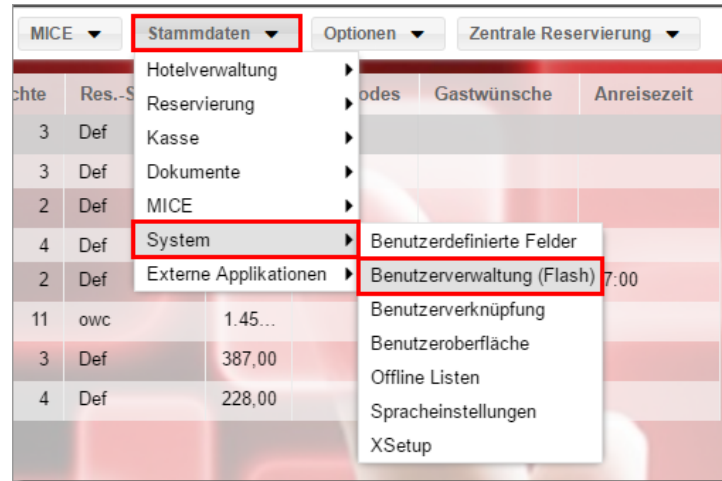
MICE ▾ Stammdaten ▾ Optionen ▾ Zentrale Reservierung ▾

Hotelverwaltung
Reservierung
Kasse
Dokumente
MICE
System
Externe Applikationen

Benutzerdefinierte Felder
Benutzerverwaltung (Flash)
Benutzerverknüpfung
Benutzeroberfläche
Offline Listen
Spracheinstellungen
XSetup

| chte | Res.-S | | odes | Gastwünsche | Anreisezeit |
|---|---|---|---|---|---|
| 3 | Def | | | | |
| 3 | Def | | | | |
| 2 | Def | | | | |
| 4 | Def | | | | |
| 2 | Def | | | | 7:00 |
| 11 | owc | 1.45... | | | |
| 3 | Def | 387,00 | | | |
| 4 | Def | 228,00 | | | |